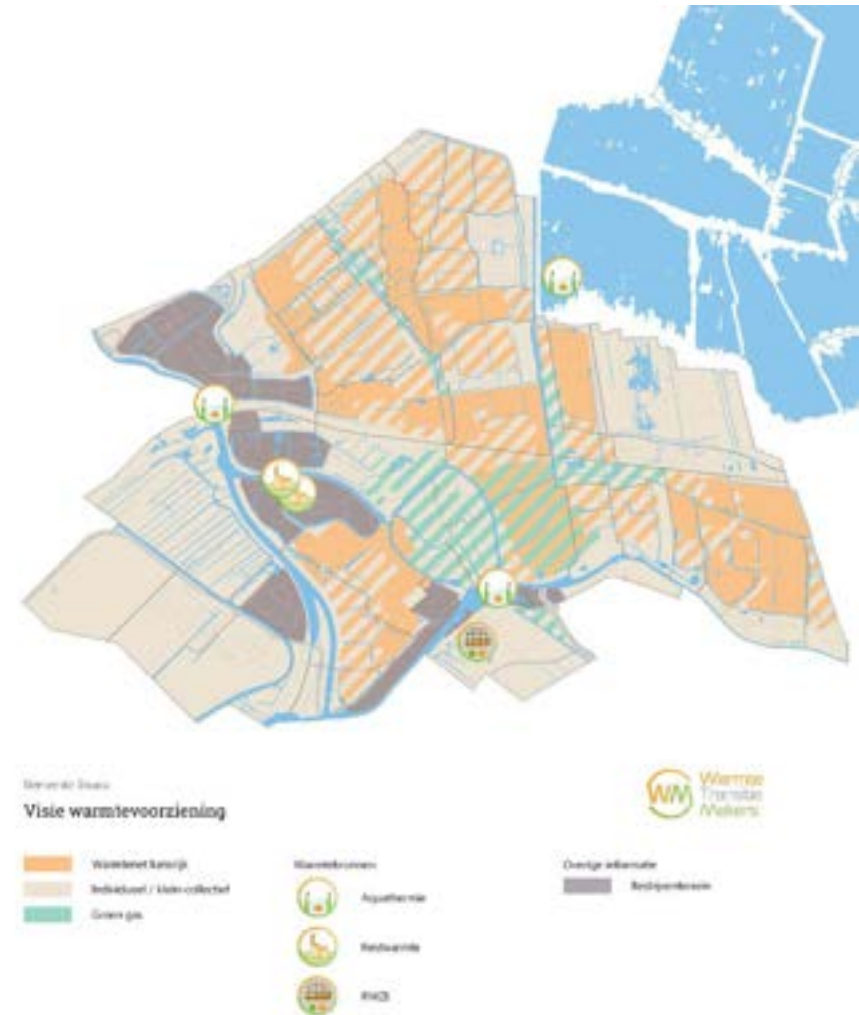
Gemeente Gouda

Visie warmtevoorziening

Warmte Transitie Makers

Warmtenet kansrijk

Individueel / klein-collectief

Groen gas

Warmtebronnen

Aquathermie

Restwarmte

PVT

Overige informatie

Bedrijventerrein